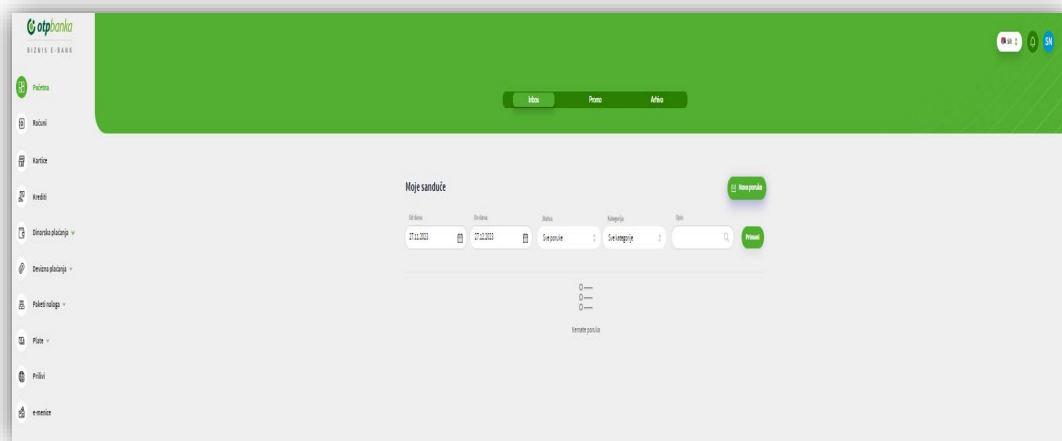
otpbanka
BIZNIS E-BANK

Početna
Računi
Kartice
Krediti
Dinarska plaćanja
Devizna plaćanja
Paketi naloga
Plate
Prilivi
e-menice

SR
SN

Inbox
Promo
Arhiva

Moje sanduče

Nova poruka

Od datuma
27.11.2023
Do datuma
27.12.2023
Status
Sve poruke
Kategorija
Sve kategorije
Opis

Primeni

Nemate poruka